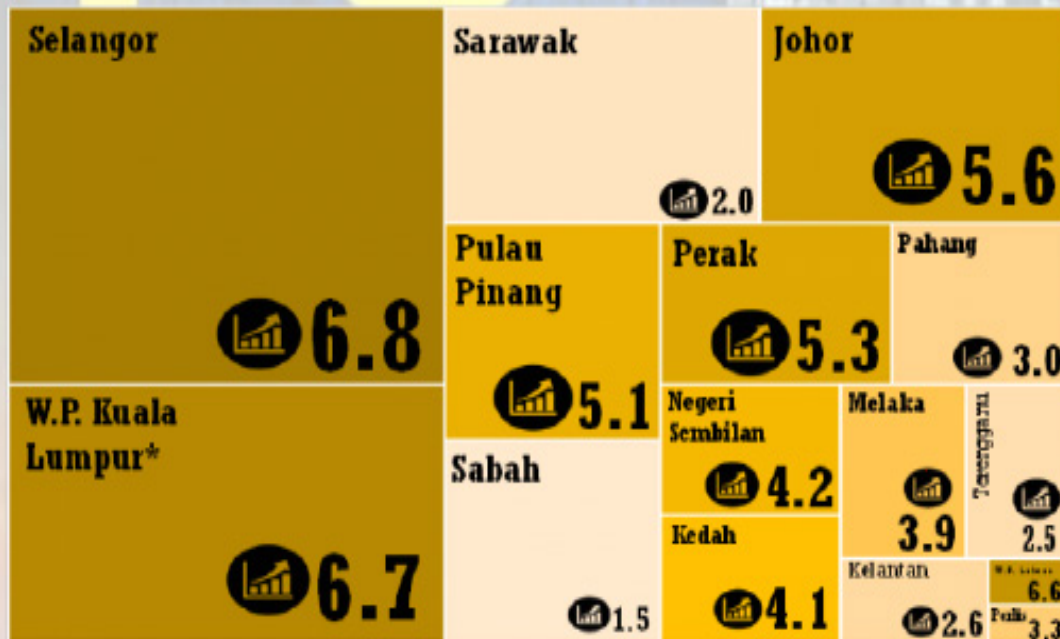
Selangor
6.8

Sarawak
2.0

Johor
5.6

Pulau Pinang
5.1

Perak
5.3

Pahang
3.0

W.P. Kuala Lumpur*
6.7

Sabah
1.5

Negeri Sembilan
4.2

Melaka
3.9

Terengganu
2.5

Kedah
4.1

Kelantan
2.6

W.P. Labuan
6.6

Perlis
3.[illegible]